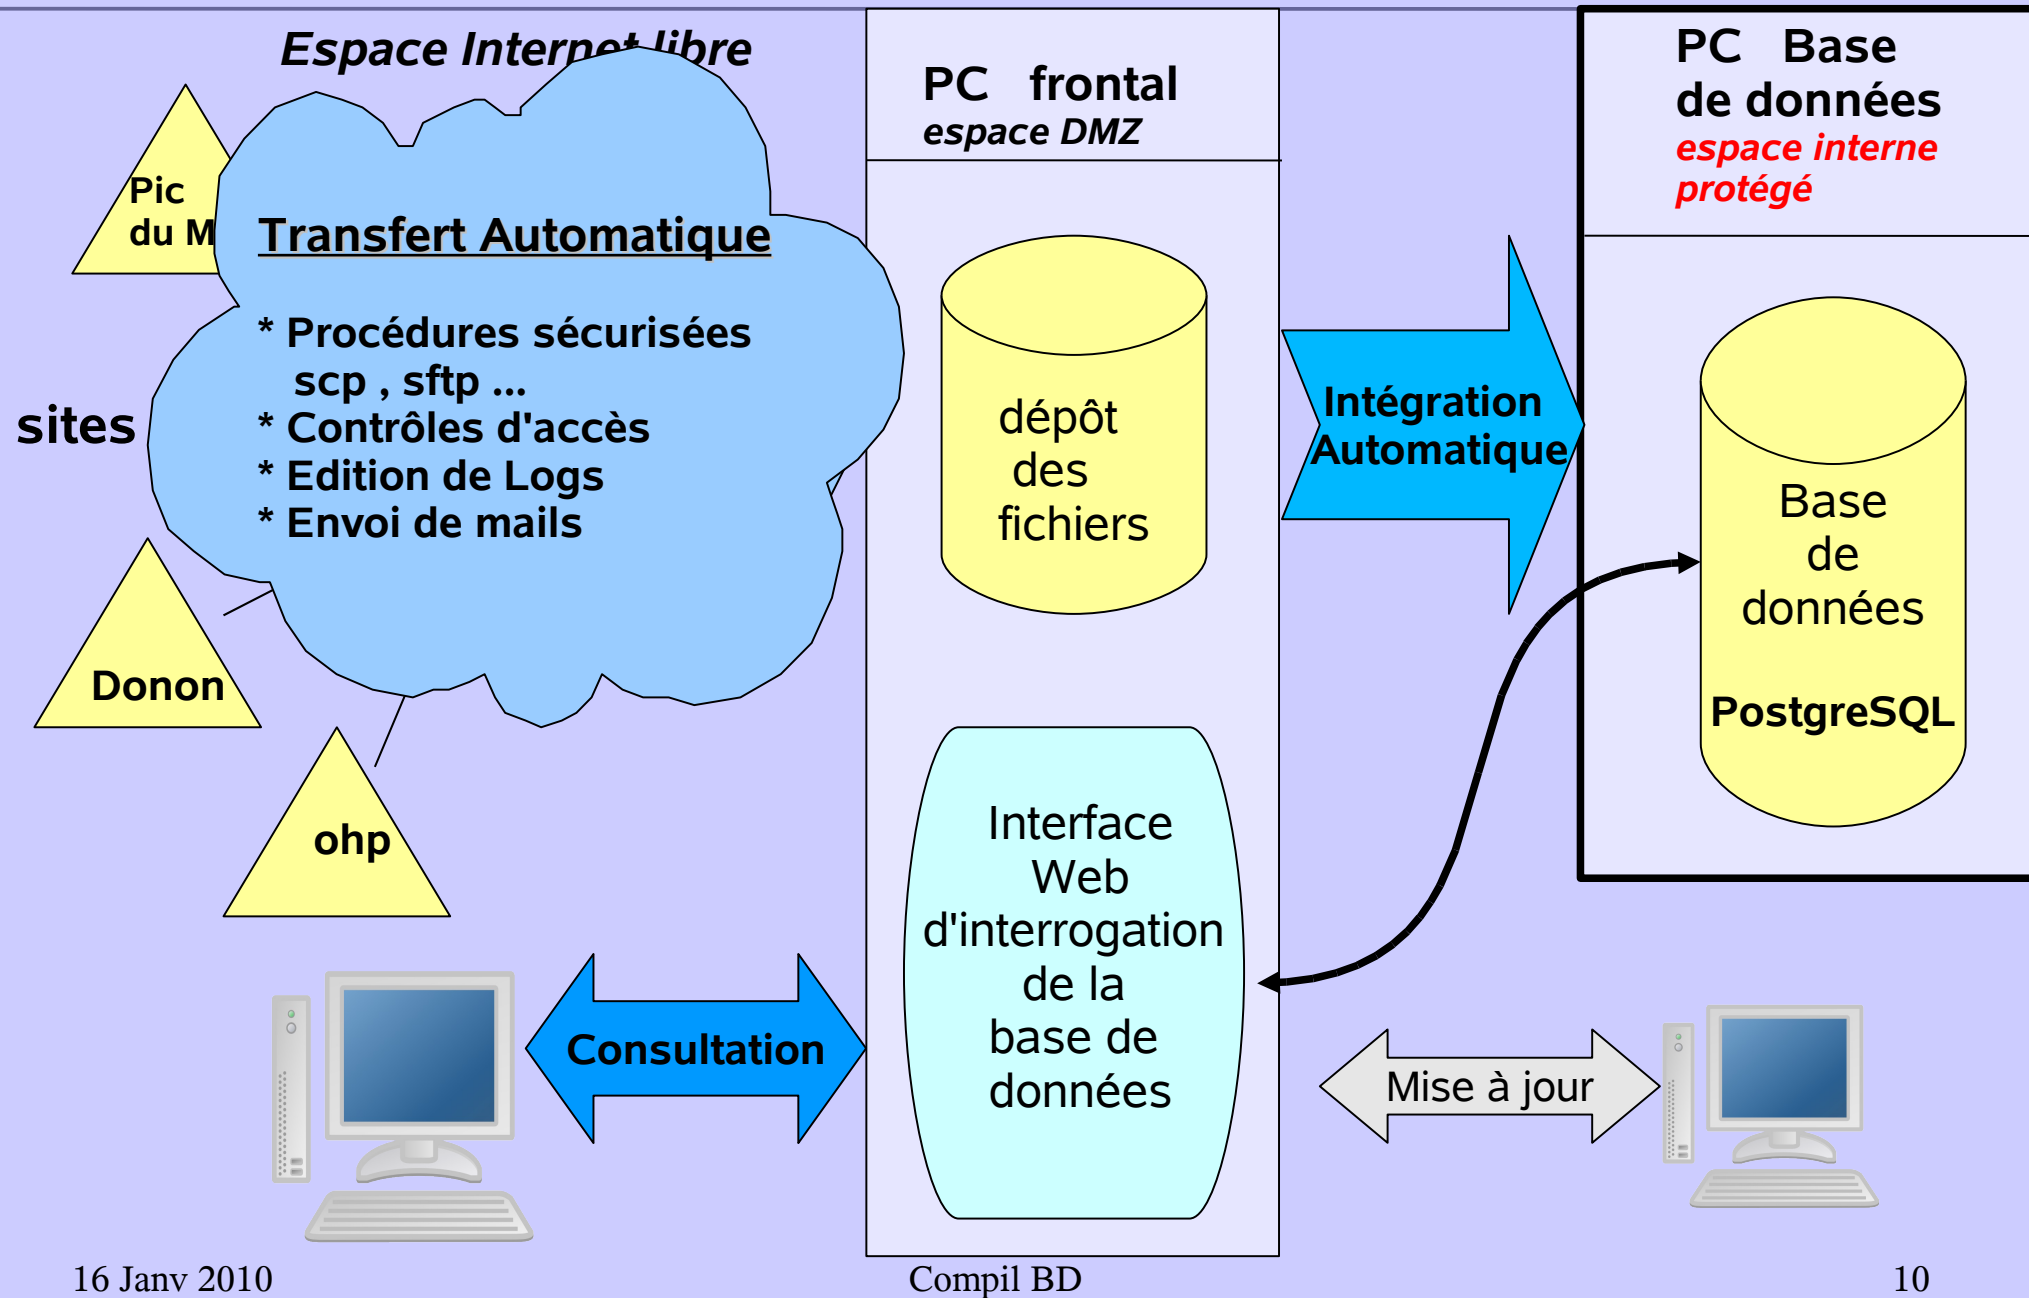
Espace Internet libre

Pic du M

sites

Transfert Automatique

* Procédures sécurisées scp , sftp ...
* Contrôles d'accès
* Edition de Logs
* Envoi de mails

Donon

ohp

PC frontal
espace DMZ

dépôt des fichiers

Interface Web d'interrogation de la base de données

Intégration Automatique

PC Base de données
espace interne protégé

Base de données

PostgreSQL

Consultation

Mise à jour

16 Janv 2010

Compil BD

10